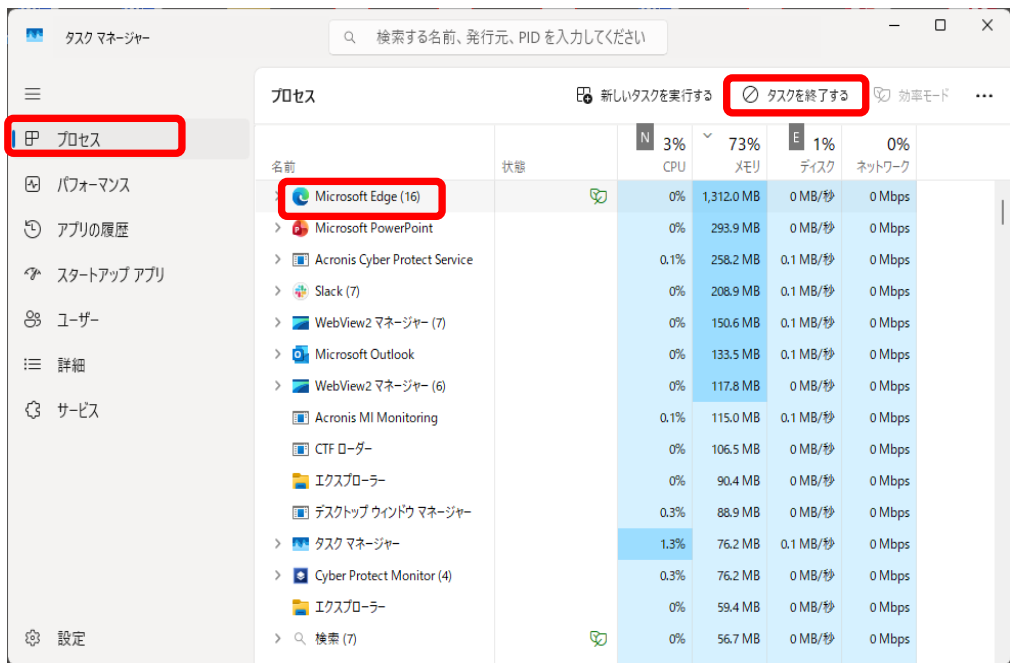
タスク マネージャー

検索する名前、発行元、PID を入力してください

プロセス
パフォーマンス
アプリの履歴
スタートアップ アプリ
ユーザー
詳細
サービス
設定

プロセス

新しいタスクを実行する
タスクを終了する
効率モード
...

| 名前 | 状態 | 3% CPU | 73% メモリ | 1% ディスク | 0% ネットワーク |
|---|---|---|---|---|---|
| Microsoft Edge (16) | | 0% | 1,312.0 MB | 0 MB/秒 | 0 Mbps |
| Microsoft PowerPoint | | 0% | 293.9 MB | 0 MB/秒 | 0 Mbps |
| Acronis Cyber Protect Service | | 0.1% | 258.2 MB | 0.1 MB/秒 | 0 Mbps |
| Slack (7) | | 0% | 208.9 MB | 0.1 MB/秒 | 0 Mbps |
| WebView2 マネージャー (7) | | 0% | 150.6 MB | 0.1 MB/秒 | 0 Mbps |
| Microsoft Outlook | | 0% | 133.5 MB | 0.1 MB/秒 | 0 Mbps |
| WebView2 マネージャー (6) | | 0% | 117.8 MB | 0 MB/秒 | 0 Mbps |
| Acronis MI Monitoring | | 0.1% | 115.0 MB | 0.1 MB/秒 | 0 Mbps |
| CTF ローダー | | 0% | 106.5 MB | 0 MB/秒 | 0 Mbps |
| エクスプローラー | | 0% | 90.4 MB | 0 MB/秒 | 0 Mbps |
| デスクトップ ウィンドウ マネージャー | | 0.3% | 88.9 MB | 0 MB/秒 | 0 Mbps |
| タスク マネージャー | | 1.3% | 76.2 MB | 0.1 MB/秒 | 0 Mbps |
| Cyber Protect Monitor (4) | | 0.3% | 76.2 MB | 0 MB/秒 | 0 Mbps |
| エクスプローラー | | 0% | 59.4 MB | 0 MB/秒 | 0 Mbps |
| 検索 (7) | | 0% | 56.7 MB | 0 MB/秒 | 0 Mbps |